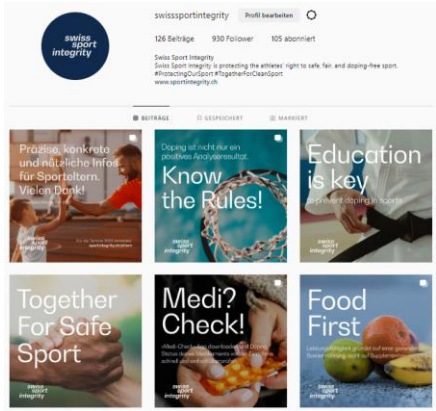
swiss sport integrity

swisssportintegrity Profil bearbeiten

126 Beiträge 930 Follower 105 abonniert

Swiss Sport Integrity
Swiss Sport Integrity is protecting the athletes' right to safe, fair, and doping-free sport.
#ProtectingOurSport #TogetherForCleanSport
www.sportintegrity.ch

BEITRÄGE GESPEICHERT MARKIERT

Präzise, konkrete und nützliche Infos für Sporteltern. Vielen Dank!

swiss sport integrity

Doping ist nicht nur ein positives Analyseresultat.

Know the Rules!

swiss sport integrity

Education is key to prevent doping in sport

swiss sport integrity

Together For Safe Sport

swiss sport integrity

Medi? Check!

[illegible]

swiss sport integrity

Food First

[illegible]

swiss sport integrity